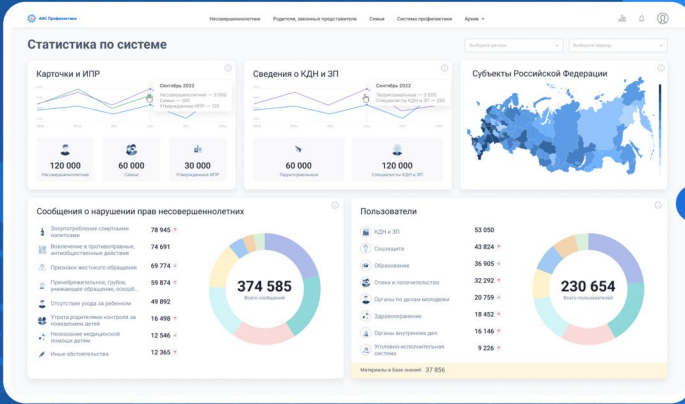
АИС Профилактика

Несовершеннолетние Родители, законные представители Семьи Система профилактики Архив

Статистика по системе

Выберите регион Выберите период

Карточки и ИПР

Сентябрь 2022
Несовершеннолетние — 2 000
Семьи — 280
Утвержденные ИПР — 120

120 000
Несовершеннолетние

60 000
Семьи

30 000
Утвержденные ИПР

Сведения о КДН и ЗП

Сентябрь 2022
Территориальные — 2 000
Специалисты КДН и ЗП — 280

60 000
Территориальные

120 000
Специалисты КДН и ЗП

Субъекты Российской Федерации

Сообщения о нарушении прав несовершеннолетних

Злоупотребление спиртными напитками 78 945
Вовлечение в противоправные, антиобщественные действия 74 691
Признаки жестокого обращения 69 774
Пренебрежительное, грубое, унижающее обращение, оскорб... 59 874
Отсутствие ухода за ребенком 49 892
Утрата родителями контроля за поведением детей 16 498
Неоказание медицинской помощи детям 12 546
Иные обстоятельства 12 365

374 585
Всего сообщений

Пользователи

КДН и ЗП 53 050
Соцзащита 43 824
Образование 36 905
Опека и попечительство 32 292
Органы по делам молодежи 20 759
Здравоохранение 18 452
Органы внутренних дел 16 146
Уголовно-исполнительная система 9 226

230 654
Всего пользователей

Материалы в базе знаний: 37 856